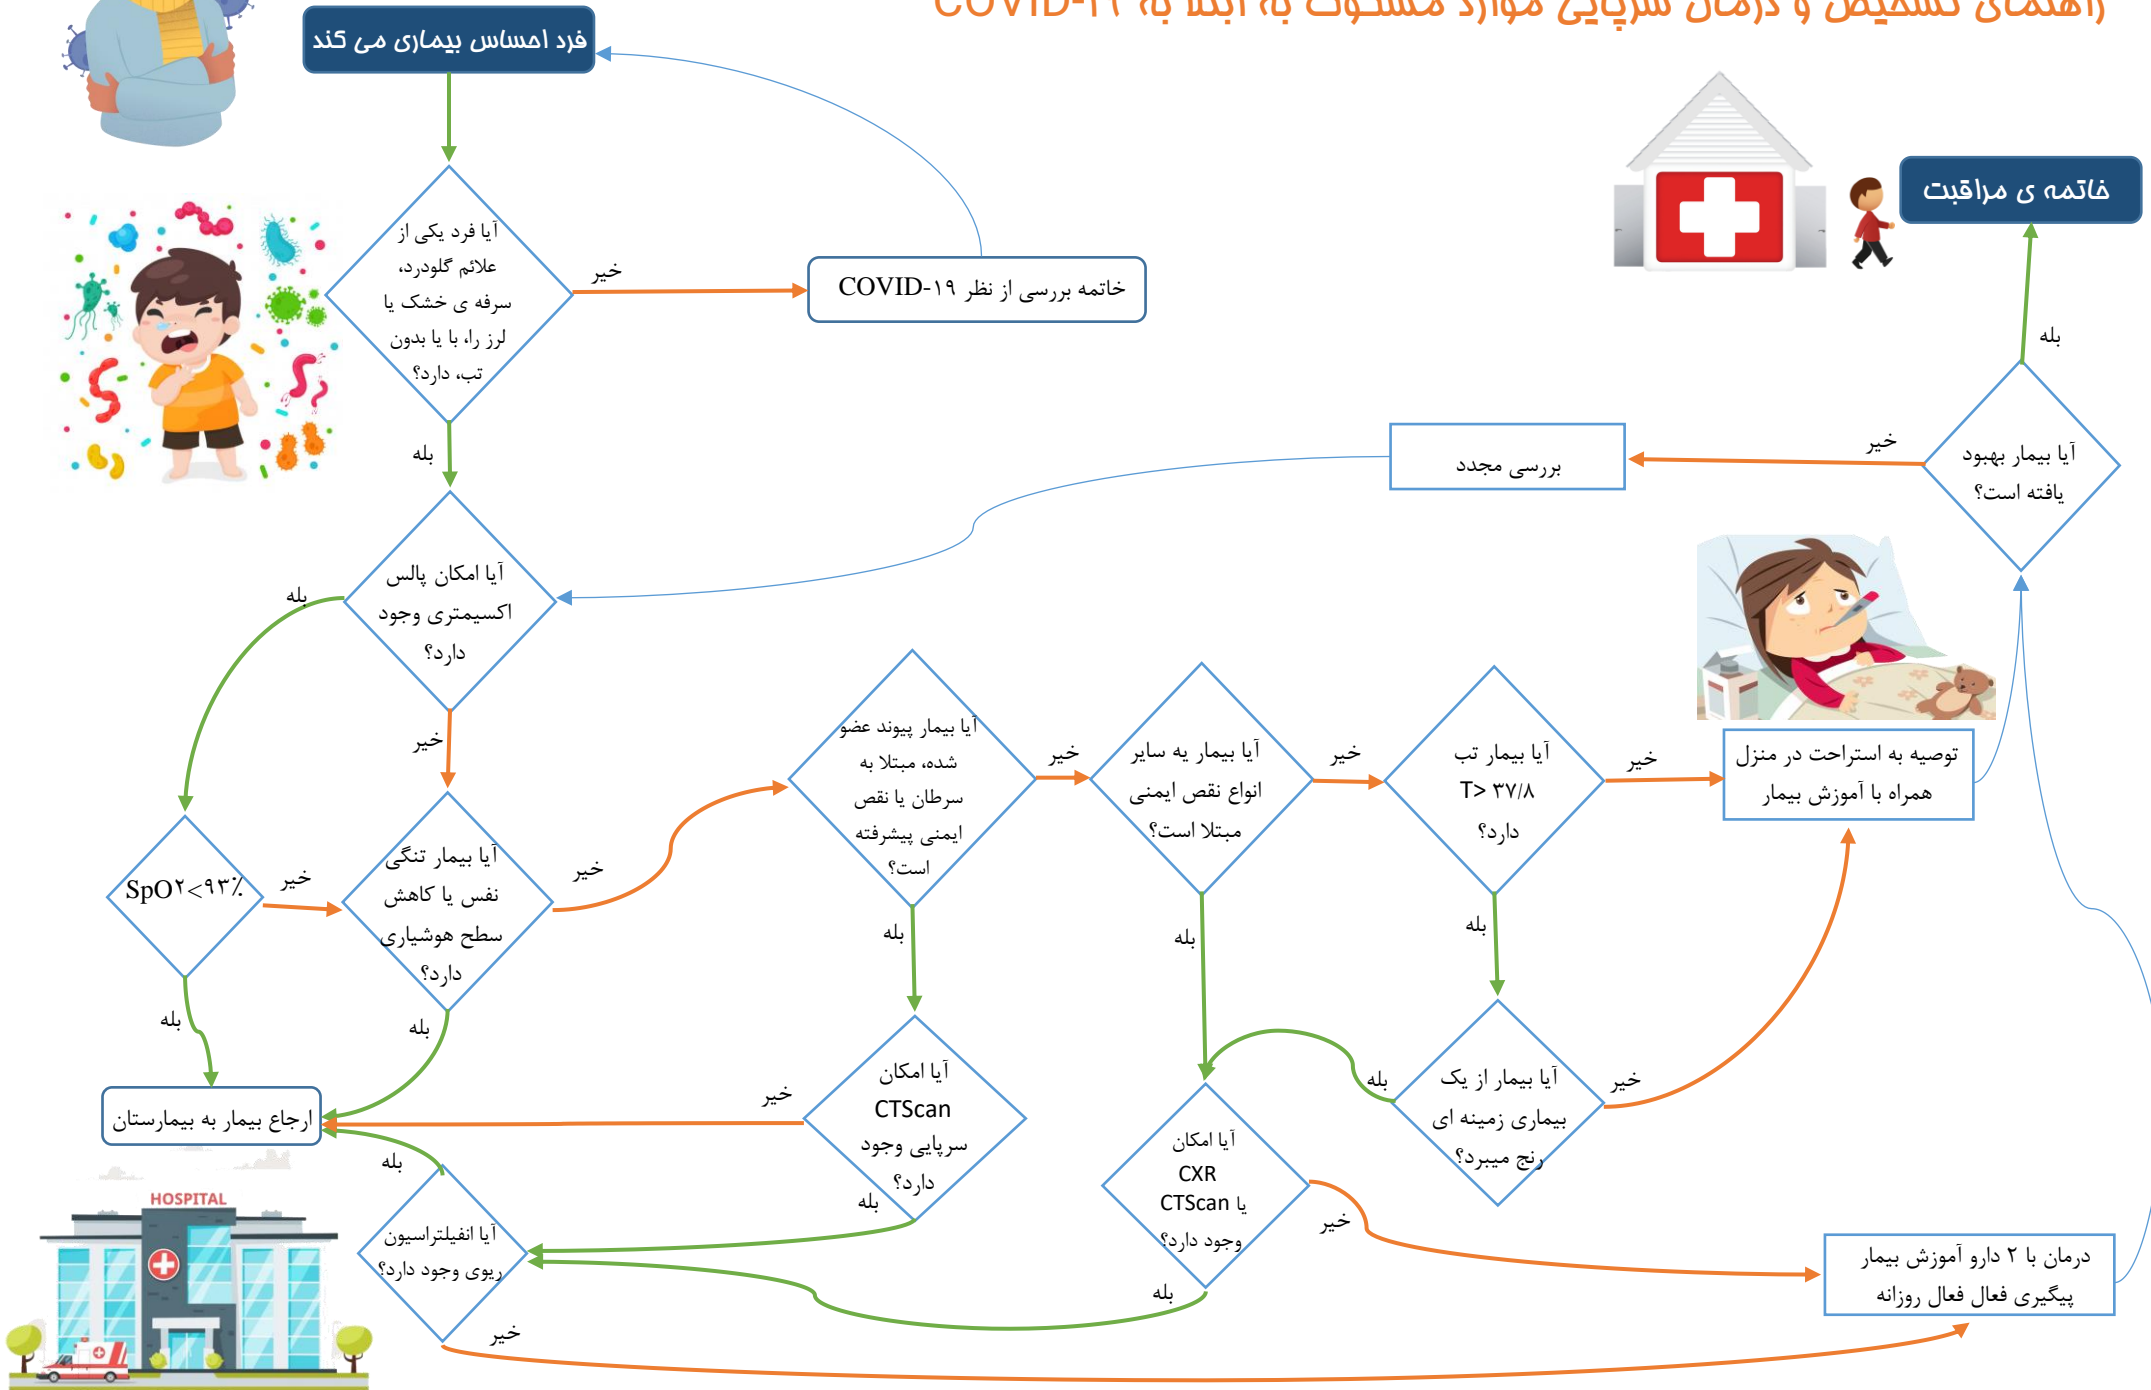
راهنمای تشخیص و درمان سرپایی موارد مشکوک به ابتلا به COVID-۱۹

فرد احساس بیماری می کند

آیا فرد یکی از علائم گلودرد، سرفه ی خشک یا لرز را، با یا بدون تب، دارد؟

خیر

خاتمه بررسی از نظر COVID-۱۹

بله

آیا امکان پالس اکسیمتری وجود دارد؟

بله

خیر

$SpO_2<93\%$

خیر

آیا بیمار تنگی نفس یا کاهش سطح هوشیاری دارد؟

بله

بله

ارجاع بیمار به بیمارستان

خیر

آیا بیمار پیوند عضو شده، مبتلا به سرطان یا نقص ایمنی پیشرفته است؟

خیر

آیا بیمار به سایر انواع نقص ایمنی مبتلا است؟

خیر

آیا بیمار تب T> ۳۷/۸ دارد؟

خیر

توصیه به استراحت در منزل همراه با آموزش بیمار

بله

بله

بله

آیا امکان CTScan سرپایی وجود دارد؟

خیر

بله

آیا امکان CXR یا CTScan وجود دارد؟

خیر

بله

آیا بیمار از یک بیماری زمینه ای رنج میبرد؟

بله

خیر

بله

آیا انفیلتراسیون ریوی وجود دارد؟

خیر

HOSPITAL

درمان با ۲ دارو آموزش بیمار پیگیری فعال فعال روزانه

آیا بیمار بهبود یافته است؟

خیر

بررسی مجدد

بله

خاتمه ی مراقبت